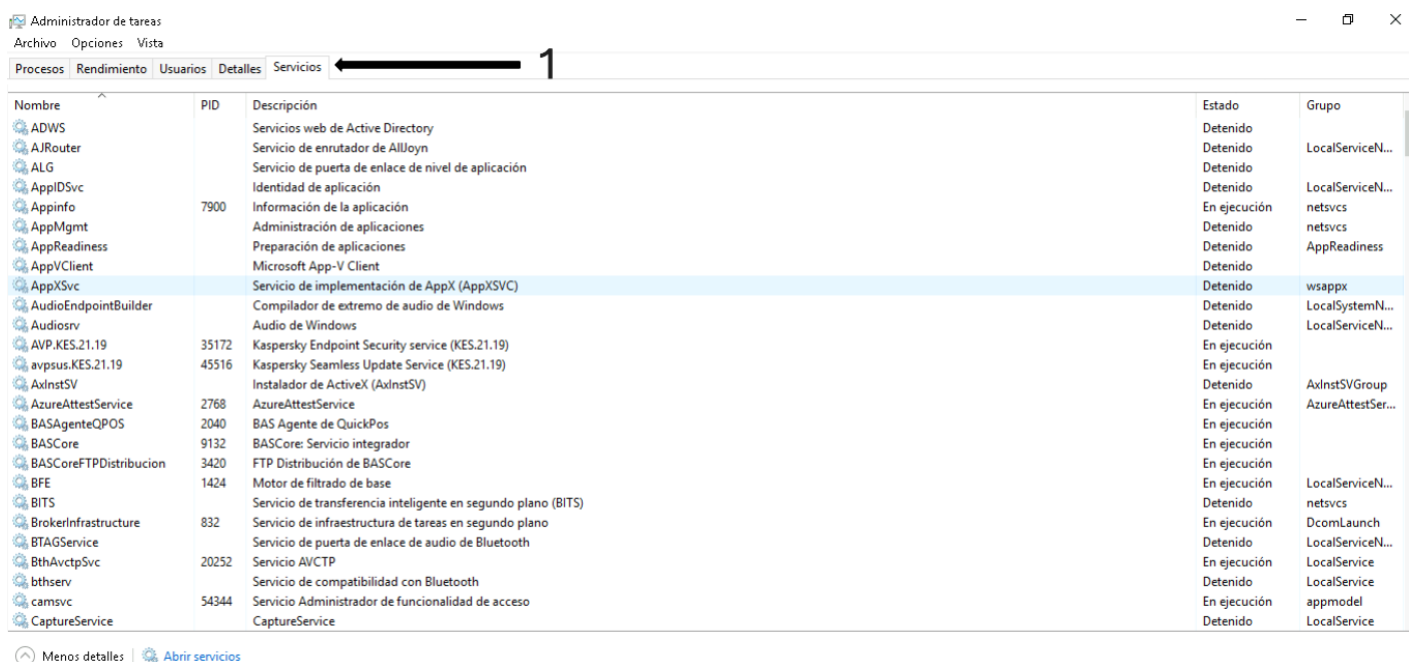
Administrador de tareas
Archivo Opciones Vista

Procesos | Rendimiento | Usuarios | Detalles | Servicios

1

| Nombre | PID | Descripción | Estado | Grupo |
|---|---|---|---|---|
| ADWS | | Servicios web de Active Directory | Detenido | |
| AJRouter | | Servicio de enrutador de AllJoyn | Detenido | LocalServiceN... |
| ALG | | Servicio de puerta de enlace de nivel de aplicación | Detenido | |
| AppIDSvc | | Identidad de aplicación | Detenido | LocalServiceN... |
| Appinfo | 7900 | Información de la aplicación | En ejecución | netsvcs |
| AppMgmt | | Administración de aplicaciones | Detenido | netsvcs |
| AppReadiness | | Preparación de aplicaciones | Detenido | AppReadiness |
| AppVClient | | Microsoft App-V Client | Detenido | |
| AppXSvc | | Servicio de implementación de AppX (AppXSVC) | Detenido | wsappx |
| AudioEndpointBuilder | | Compilador de extremo de audio de Windows | Detenido | LocalSystemN... |
| Audiosrv | | Audio de Windows | Detenido | LocalServiceN... |
| AVP.KES.21.19 | 35172 | Kaspersky Endpoint Security service (KES.21.19) | En ejecución | |
| avpsus.KES.21.19 | 45516 | Kaspersky Seamless Update Service (KES.21.19) | En ejecución | |
| AxInstSV | | Instalador de ActiveX (AxInstSV) | Detenido | AxInstSVGroup |
| AzureAttestService | 2768 | AzureAttestService | En ejecución | AzureAttestSer... |
| BASAgenteQPOS | 2040 | BAS Agente de QuickPos | En ejecución | |
| BASCore | 9132 | BASCore: Servicio integrador | En ejecución | |
| BASCoreFTPDistribucion | 3420 | FTP Distribución de BASCore | En ejecución | |
| BFE | 1424 | Motor de filtrado de base | En ejecución | LocalServiceN... |
| BITS | | Servicio de transferencia inteligente en segundo plano (BITS) | Detenido | netsvcs |
| BrokerInfrastructure | 832 | Servicio de infraestructura de tareas en segundo plano | En ejecución | DcomLaunch |
| BTAGService | | Servicio de puerta de enlace de audio de Bluetooth | Detenido | LocalServiceN... |
| BthAvctpSvc | 20252 | Servicio AVCTP | En ejecución | LocalService |
| bthserv | | Servicio de compatibilidad con Bluetooth | Detenido | LocalService |
| camsvc | 54344 | Servicio Administrador de funcionalidad de acceso | En ejecución | appmodel |
| CaptureService | | CaptureService | Detenido | LocalService |

Menos detalles | Abrir servicios